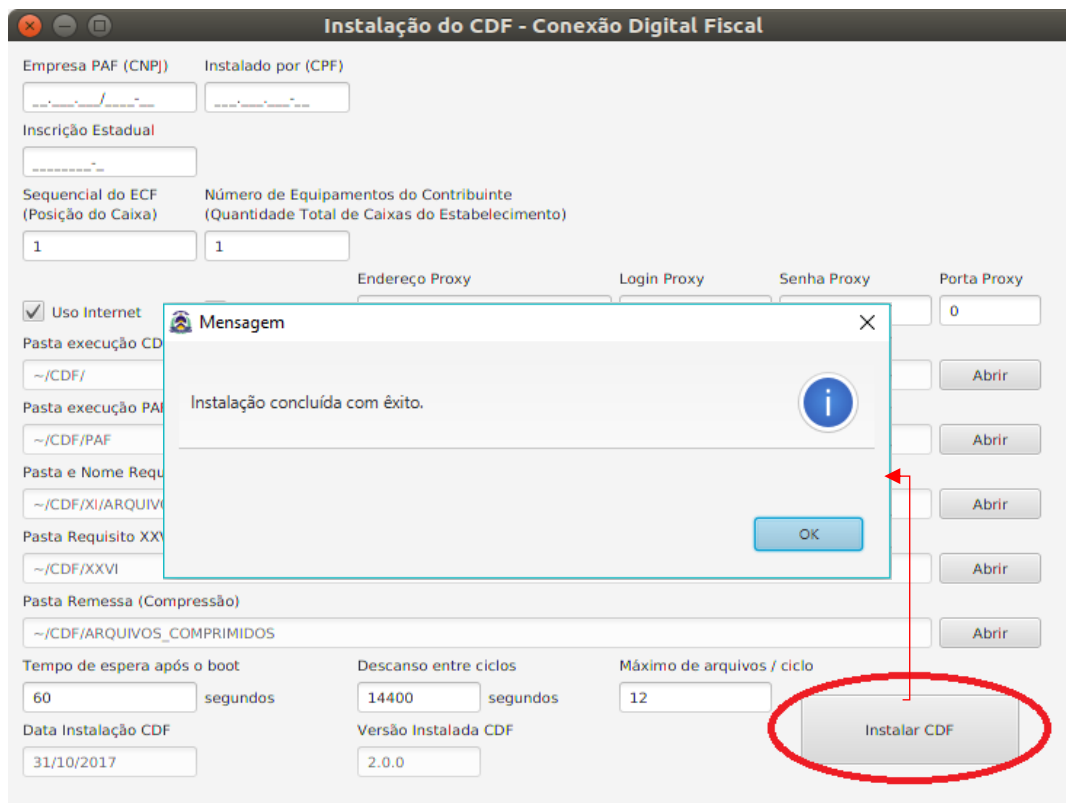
Instalação do CDF - Conexão Digital Fiscal

Empresa PAF (CNPJ)
__.___.___/____-__

Instalado por (CPF)
___.___.___-__

Inscrição Estadual
________-_

Sequencial do ECF (Posição do Caixa)
1

Número de Equipamentos do Contribuinte (Quantidade Total de Caixas do Estabelecimento)
1

Endereço Proxy

Login Proxy

Senha Proxy

Porta Proxy
0

Uso Internet

Pasta execução CD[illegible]
~/CDF/
Abrir

Pasta execução PA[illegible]
~/CDF/PAF
Abrir

Pasta e Nome Requ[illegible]
~/CDF/XI/ARQUIV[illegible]
Abrir

Pasta Requisito XX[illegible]
~/CDF/XXVI
Abrir

Mensagem

Instalação concluída com êxito.

OK

Pasta Remessa (Compressão)
~/CDF/ARQUIVOS_COMPRIMIDOS
Abrir

Tempo de espera após o boot
60
segundos

Descanso entre ciclos
14400
segundos

Máximo de arquivos / ciclo
12

Data Instalação CDF
31/10/2017

Versão Instalada CDF
2.0.0

Instalar CDF